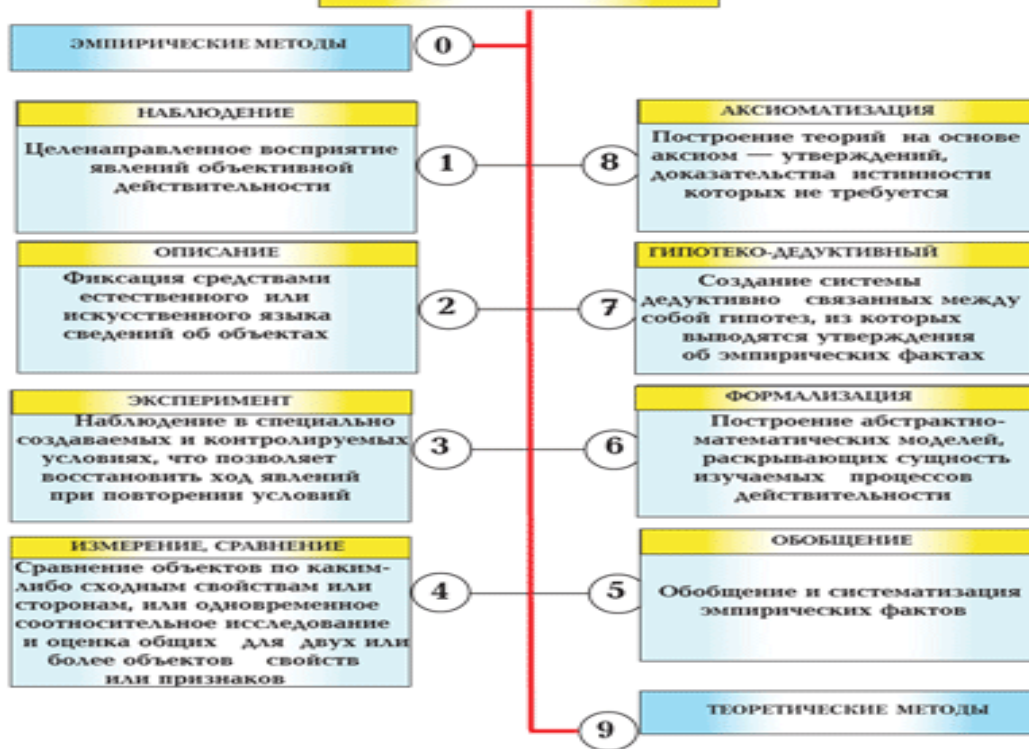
ЭМПИРИЧЕСКИЕ МЕТОДЫ

0

НАБЛЮДЕНИЕ

Целенаправленное восприятие явлений объективной действительности

1

ОПИСАНИЕ

Фиксация средствами естественного или искусственного языка сведений об объектах

2

ЭКСПЕРИМЕНТ

Наблюдение в специально создаваемых и контролируемых условиях, что позволяет восстановить ход явлений при повторении условий

3

ИЗМЕРЕНИЕ, СРАВНЕНИЕ

Сравнение объектов по каким-либо сходным свойствам или сторонам, или одновременное соотносительное исследование и оценка общих для двух или более объектов свойств или признаков

4

8

АКСИОМАТИЗАЦИЯ

Построение теорий на основе аксиом — утверждений, доказательства истинности которых не требуется

7

ГИПОТЕКО-ДЕДУКТИВНЫЙ

Создание системы дедуктивно связанных между собой гипотез, из которых выводятся утверждения об эмпирических фактах

6

ФОРМАЛИЗАЦИЯ

Построение абстрактно-математических моделей, раскрывающих сущность изучаемых процессов действительности

5

ОБОБЩЕНИЕ

Обобщение и систематизация эмпирических фактов

9

ТЕОРЕТИЧЕСКИЕ МЕТОДЫ